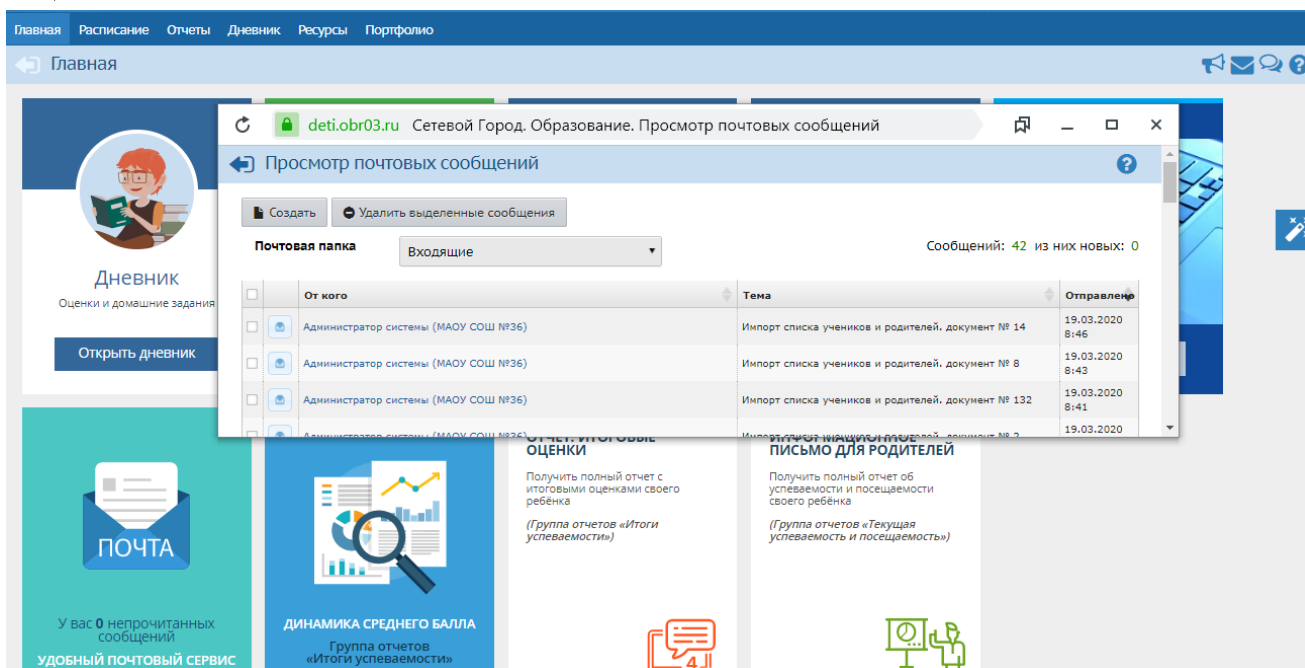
Главная Расписание Отчеты Дневник Ресурсы Портфолио

Главная

deti.obr03.ru Сетевой Город. Образование. Просмотр почтовых сообщений

Просмотр почтовых сообщений

Создать Удалить выделенные сообщения

Почтовая папка Входящие

Сообщений: 42 из них новых: 0

| | | От кого | Тема | Отправлено |
|---|---|---|---|---|
| | | Администратор системы (МАОУ СОШ №36) | Импорт списка учеников и родителей. документ № 14 | 19.03.2020 8:46 |
| | | Администратор системы (МАОУ СОШ №36) | Импорт списка учеников и родителей. документ № 8 | 19.03.2020 8:43 |
| | | Администратор системы (МАОУ СОШ №36) | Импорт списка учеников и родителей. документ № 132 | 19.03.2020 8:41 |
| | | Администратор системы (МАОУ СОШ №36) | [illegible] | 19.03.2020 |

Дневник
Оценки и домашние задания
Открыть дневник

ПОЧТА
У вас 0 непрочитанных сообщений
УДОБНЫЙ ПОЧТОВЫЙ СЕРВИС

ДИНАМИКА СРЕДНЕГО БАЛЛА
Группа отчетов «Итоги успеваемости»

ОТЧЕТ: ИТОГОВЫЕ ОЦЕНКИ
Получить полный отчет с итоговыми оценками своего ребёнка
(Группа отчетов «Итоги успеваемости»)

ИНФОРМАЦИОННОЕ ПИСЬМО ДЛЯ РОДИТЕЛЕЙ
Получить полный отчет об успеваемости и посещаемости своего ребёнка
(Группа отчетов «Текущая успеваемость и посещаемость»)